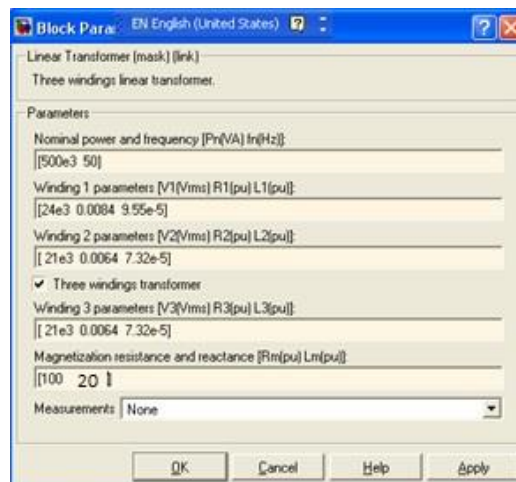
Block Para: EN English (United States)

Linear Transformer (mask) (link)

Three windings linear transformer.

Parameters

Nominal power and frequency [Pn(VA) fn(Hz)]:

[500e3 50]

Winding 1 parameters [V1(Vrms) R1(pu) L1(pu)]:

[24e3 0.0084 9.55e-5]

Winding 2 parameters [V2(Vrms) R2(pu) L2(pu)]:

[ 21e3 0.0064 7.32e-5]

Three windings transformer

Winding 3 parameters [V3(Vrms) R3(pu) L3(pu)]:

[ 21e3 0.0064 7.32e-5]

Magnetization resistance and reactance [Rm(pu) Lm(pu)]:

[100 20 ]

Measurements None

OK Cancel Help Apply